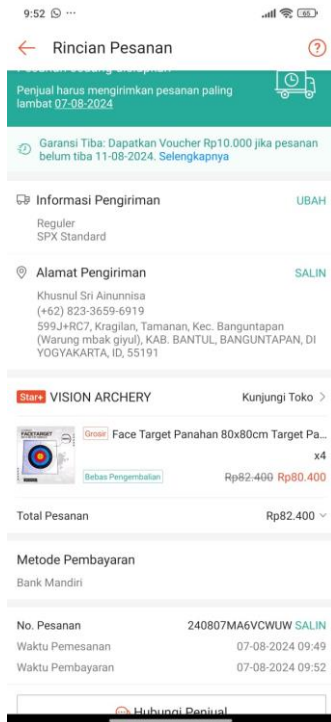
9:52 ···

65

← Rincian Pesanan ?

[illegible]

Penjual harus mengirimkan pesanan paling lambat 07-08-2024

Garansi Tiba: Dapatkan Voucher Rp10.000 jika pesanan belum tiba 11-08-2024. Selengkapnya

Informasi Pengiriman UBAH

Reguler
SPX Standard

Alamat Pengiriman SALIN

Khusnul Sri Ainunnisa
(+62) 823-3659-6919
599J+RC7, Kragilan, Tamanan, Kec. Banguntapan (Warung mbak giyul), KAB. BANTUL, BANGUNTAPAN, DI YOGYAKARTA, ID, 55191

Star+ VISION ARCHERY Kunjungi Toko >

FACE TARGET

Grosir Face Target Panahan 80x80cm Target Pa...

x4

Bebas Pengembalian

Rp82.400 Rp80.400

Total Pesanan Rp82.400

Metode Pembayaran

Bank Mandiri

No. Pesanan 240807MA6VCWUW SALIN

Waktu Pemesanan 07-08-2024 09:49

Waktu Pembayaran 07-08-2024 09:52

Hubungi Penjual